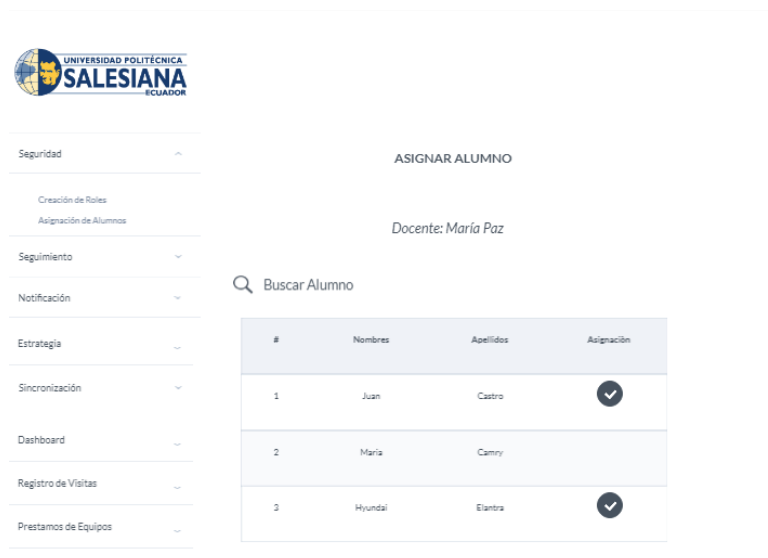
UNIVERSIDAD POLITÉCNICA
SALESIANA
ECUADOR

Seguridad

Creación de Roles
Asignación de Alumnos

Seguimiento

Notificación

Estrategia

Sincronización

Dashboard

Registro de Visitas

Prestamos de Equipos

ASIGNAR ALUMNO

Docente: María Paz

Buscar Alumno

| # | Nombres | Apellidos | Asignación |
|---|---|---|---|
| 1 | Juan | Castro | |
| 2 | Maria | Camry | |
| 3 | Hyundai | Elantra | |